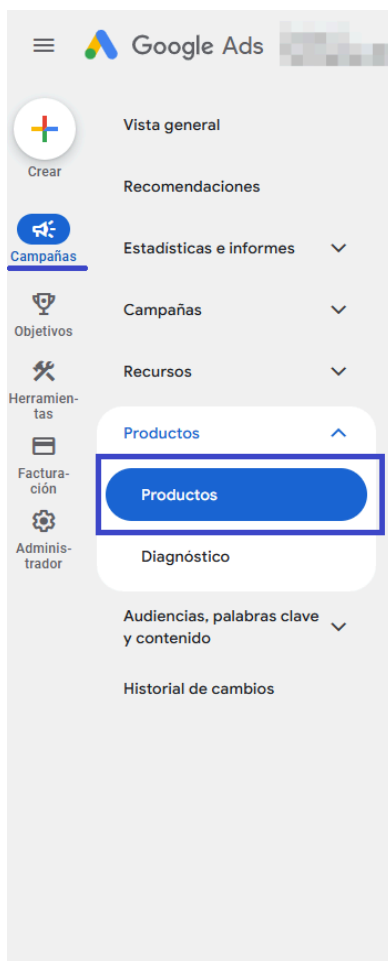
Google Ads

Crear

Campañas

Objetivos

Herramientas

Facturación

Administrador

Vista general

Recomendaciones

Estadísticas e informes

Campañas

Recursos

Productos

Productos

Diagnóstico

Audiencias, palabras clave y contenido

Historial de cambios